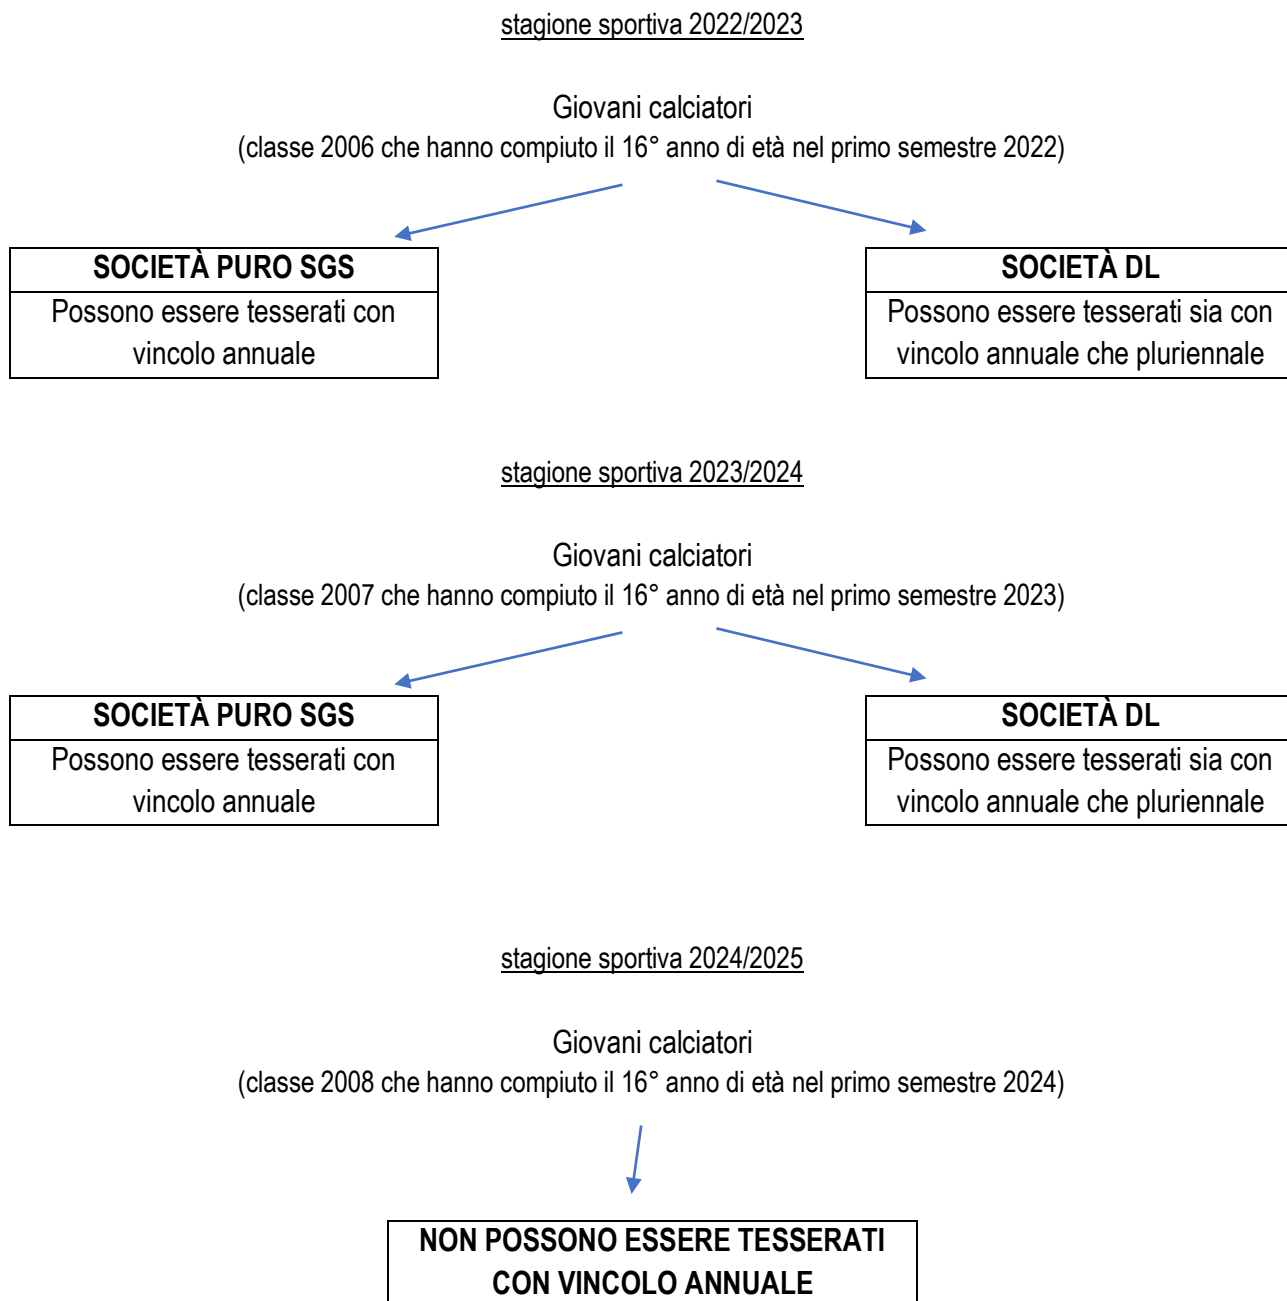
stagione sportiva 2022/2023

Giovani calciatori
(classe 2006 che hanno compiuto il 16° anno di età nel primo semestre 2022)

SOCIETÀ PURO SGS
Possono essere tesserati con vincolo annuale

SOCIETÀ DL
Possono essere tesserati sia con vincolo annuale che pluriennale

stagione sportiva 2023/2024

Giovani calciatori
(classe 2007 che hanno compiuto il 16° anno di età nel primo semestre 2023)

SOCIETÀ PURO SGS
Possono essere tesserati con vincolo annuale

SOCIETÀ DL
Possono essere tesserati sia con vincolo annuale che pluriennale

stagione sportiva 2024/2025

Giovani calciatori
(classe 2008 che hanno compiuto il 16° anno di età nel primo semestre 2024)

NON POSSONO ESSERE TESSERATI CON VINCOLO ANNUALE